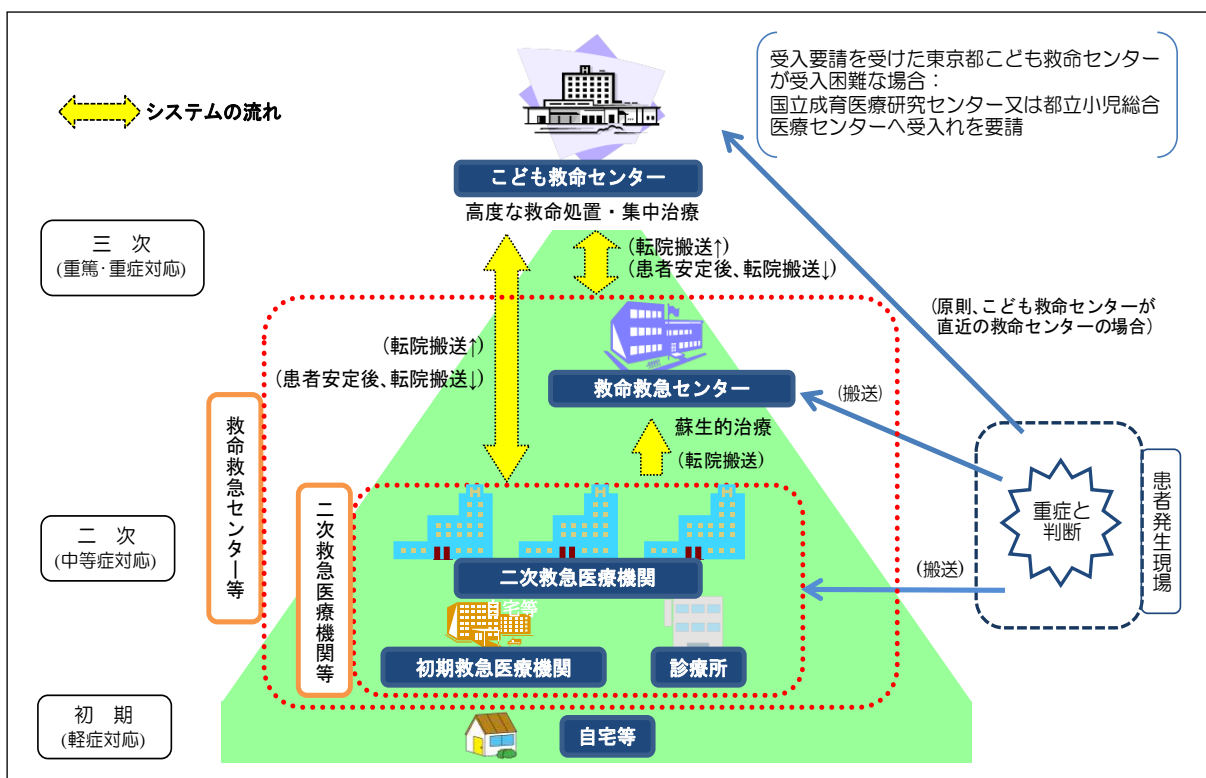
システムの流れ

受入要請を受けた東京都こども救命センターが受入困難な場合：
国立成育医療研究センター又は都立小児総合医療センターへ受入れを要請

こども救命センター
高度な救命処置・集中治療

三　次
(重篤･重症対応)

(転院搬送↑)
(患者安定後、転院搬送↓)

(原則、こども救命センターが直近の救命センターの場合)

(転院搬送↑)
(患者安定後、転院搬送↓)

救命救急センター

(搬送)

蘇生的治療
(転院搬送)

救命救急センター等

二次救急医療機関等

重症と判断

患者発生現場

二　次
(中等症対応)

二次救急医療機関

(搬送)

自宅等

初期救急医療機関

診療所

初　期
(軽症対応)

自宅等